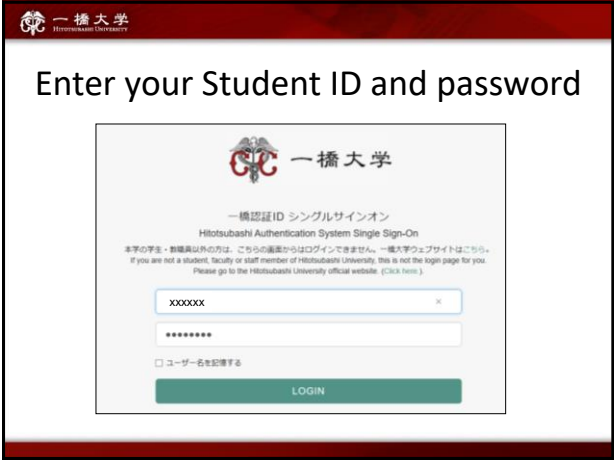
一橋大学
Hitotsubashi University

Enter your Student ID and password

一橋大学

一橋認証ID シングルサインオン
Hitotsubashi Authentication System Single Sign-On
本学の学生・教職員以外の方は、こちらの画面からはログインできません。一橋大学ウェブサイトはこちら。
If you are not a student, faculty or staff member of Hitotsubashi University, this is not the login page for you. Please go to the Hitotsubashi University official website. (Click here.)

xxxxxx ×
•••••••••
☐ ユーザー名を記憶する
LOGIN